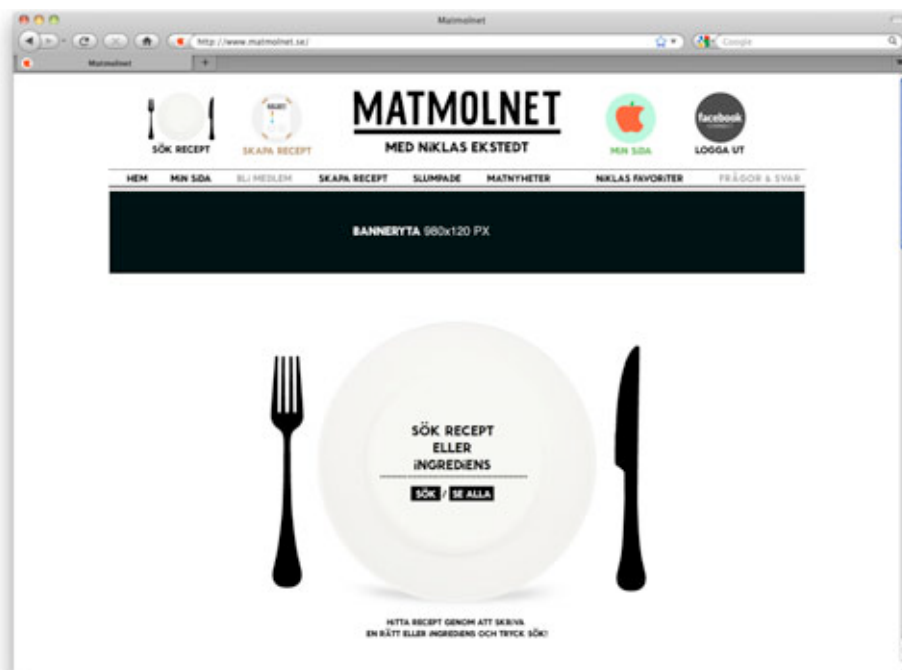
Matmolnet

http://www.matmolnet.se/

Google

Matmolnet

SÖK RECEPT

SKAPA RECEPT

MATMOLNET

MED NiKLAS EKSTEDT

MIN SIDA

facebook

LOGGA UT

HEM MIN SIDA BLI MEDLEM SKAPA RECEPT SLUMPADE MATNYHETER NIKLAS FAVORITER FRÅGOR & SVAR

BANNERYTA 980x120 PX

SÖK RECEPT ELLER iNGREDiENS

SÖK / SE ALLA

HITTA RECEPT GENOM ATT SKRIVA EN RÄTT ELLER iNGREDiENS OCH TRYCK SÖK!